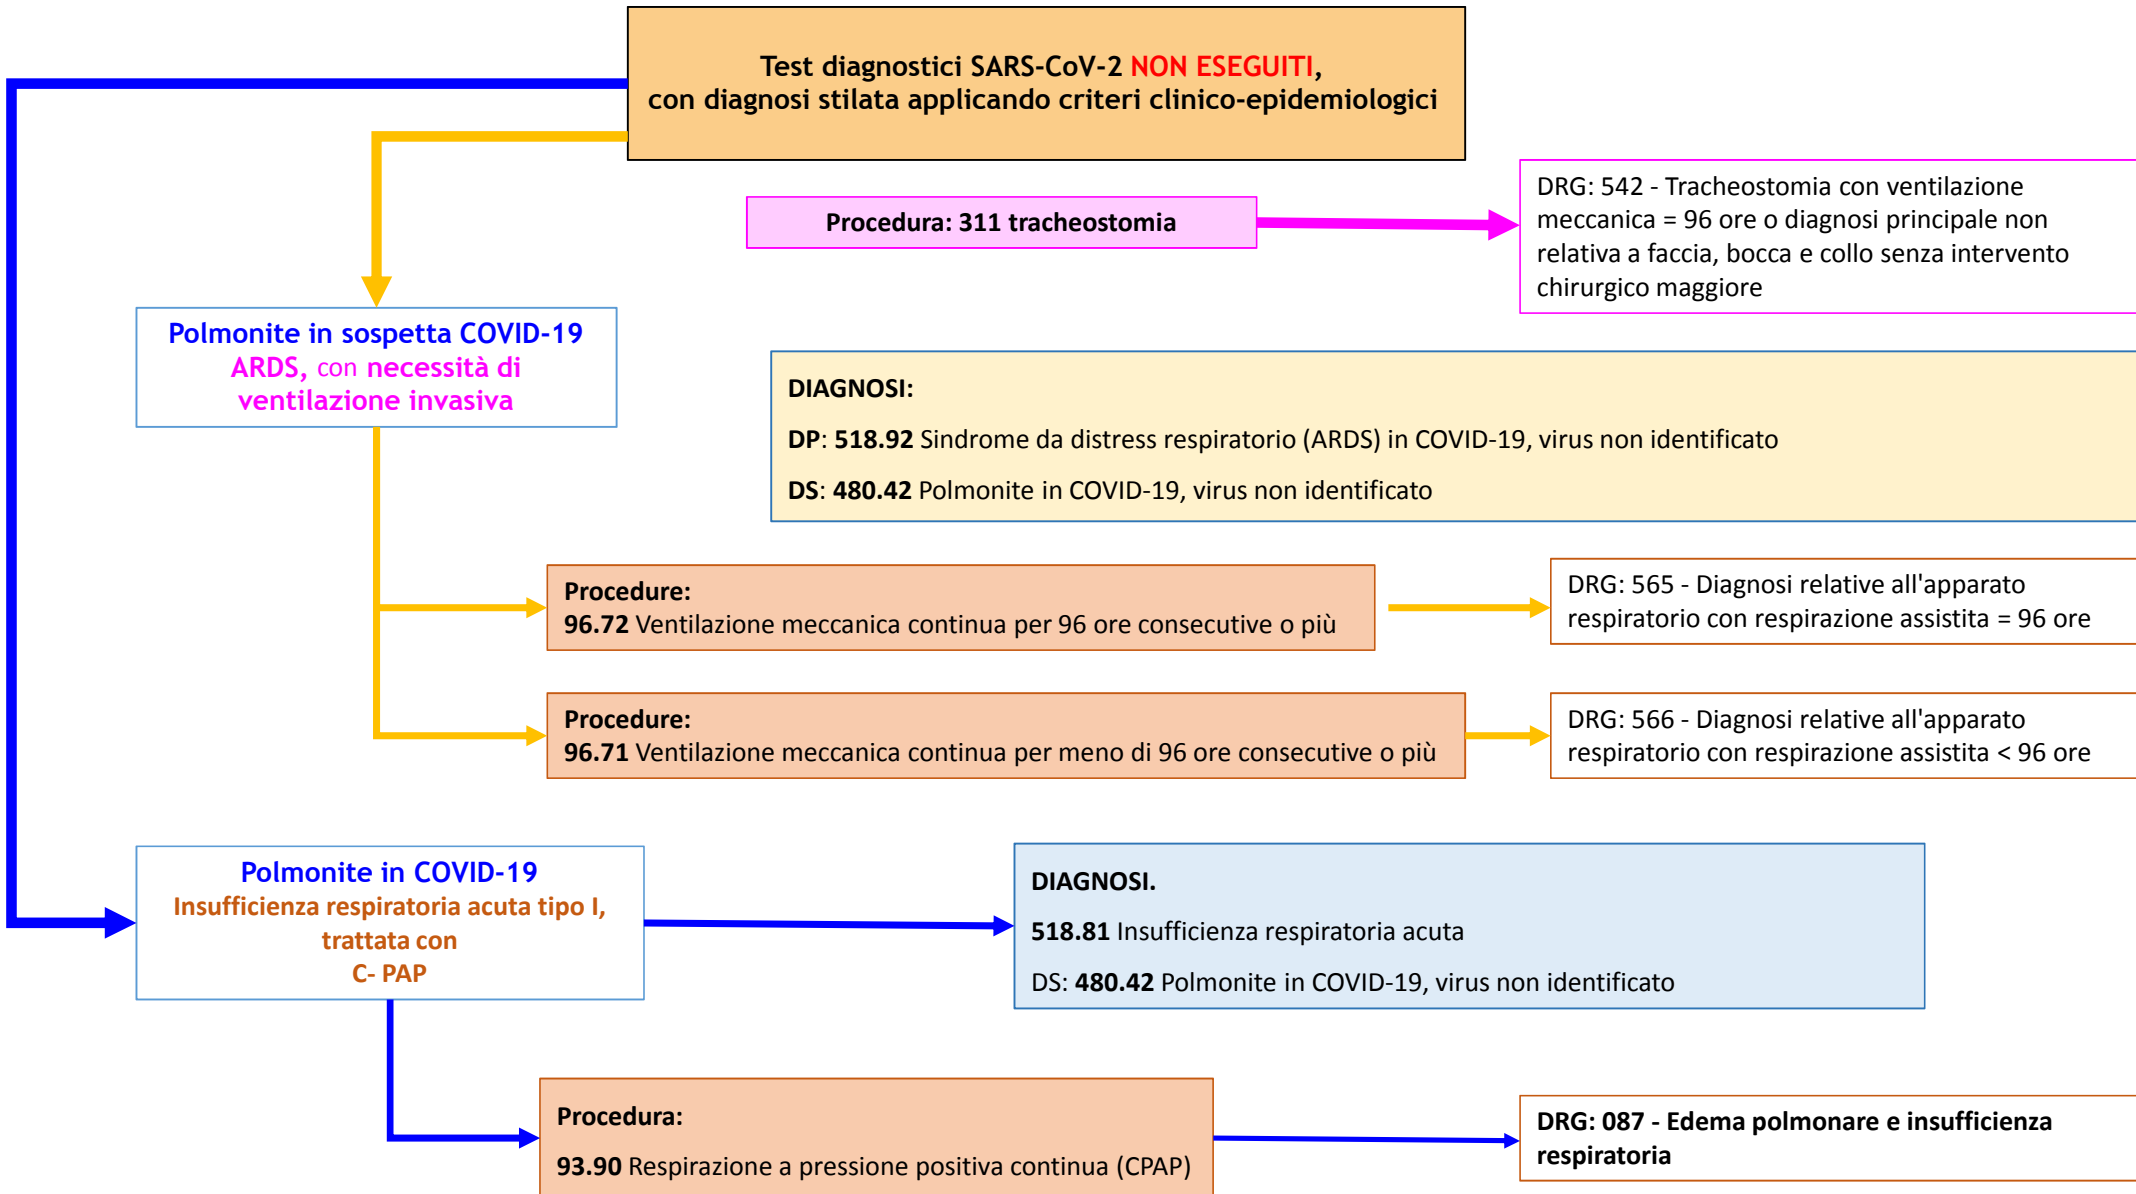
Test diagnostici SARS-CoV-2 NON ESEGUITI, con diagnosi stilata applicando criteri clinico-epidemiologici

Procedura: 311 tracheostomia

DRG: 542 - Tracheostomia con ventilazione meccanica = 96 ore o diagnosi principale non relativa a faccia, bocca e collo senza intervento chirurgico maggiore

Polmonite in sospetta COVID-19
ARDS, con necessità di ventilazione invasiva

DIAGNOSI:
DP: 518.92 Sindrome da distress respiratorio (ARDS) in COVID-19, virus non identificato
DS: 480.42 Polmonite in COVID-19, virus non identificato

Procedure:
96.72 Ventilazione meccanica continua per 96 ore consecutive o più

DRG: 565 - Diagnosi relative all'apparato respiratorio con respirazione assistita = 96 ore

Procedure:
96.71 Ventilazione meccanica continua per meno di 96 ore consecutive o più

DRG: 566 - Diagnosi relative all'apparato respiratorio con respirazione assistita < 96 ore

Polmonite in COVID-19
Insufficienza respiratoria acuta tipo I, trattata con C- PAP

DIAGNOSI.
518.81 Insufficienza respiratoria acuta
DS: 480.42 Polmonite in COVID-19, virus non identificato

Procedura:
93.90 Respirazione a pressione positiva continua (CPAP)

DRG: 087 - Edema polmonare e insufficienza respiratoria